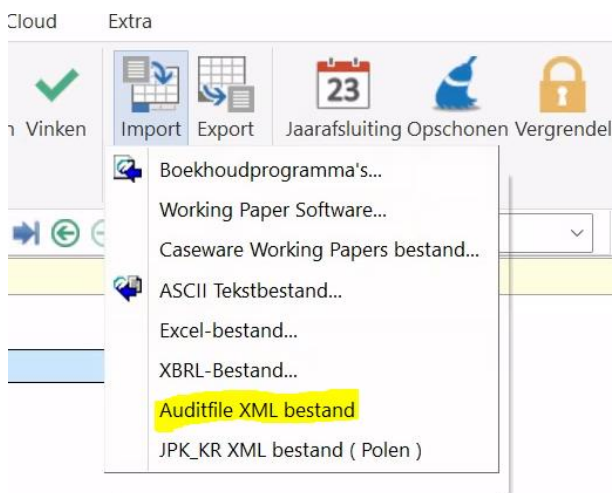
Cloud
Extra
n Vinken
Import
Export
23
Jaarafsluiting
Opschonen
Vergrendel

Boekhoudprogramma's...
Working Paper Software...
Caseware Working Papers bestand...
ASCII Tekstbestand...
Excel-bestand...
XBRL-Bestand...
Auditfile XML bestand
JPK_KR XML bestand ( Polen )